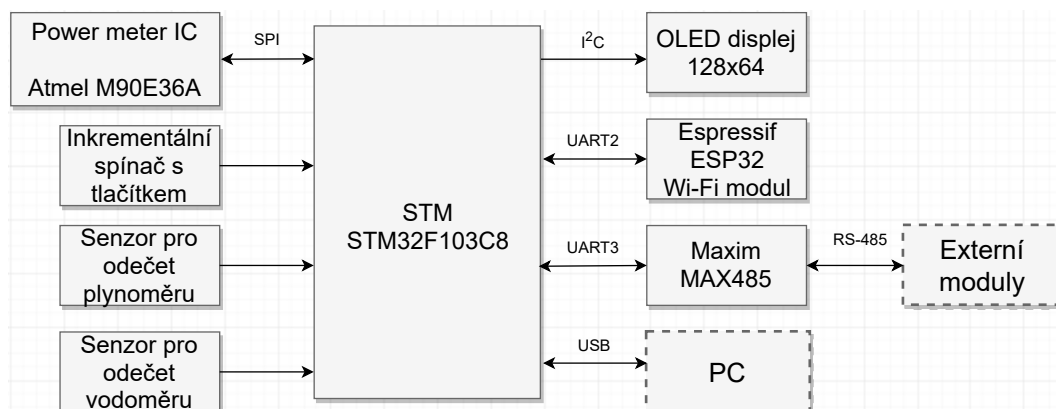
Power meter IC

Atmel M90E36A

SPI

STM
STM32F103C8

$I^2C$

OLED displej
128x64

Inkrementální spínač s tlačítkem

UART2

Espressif
ESP32
Wi-Fi modul

Senzor pro odečet plynoměru

UART3

Maxim
MAX485

RS-485

Externí moduly

Senzor pro odečet vodoměru

USB

PC